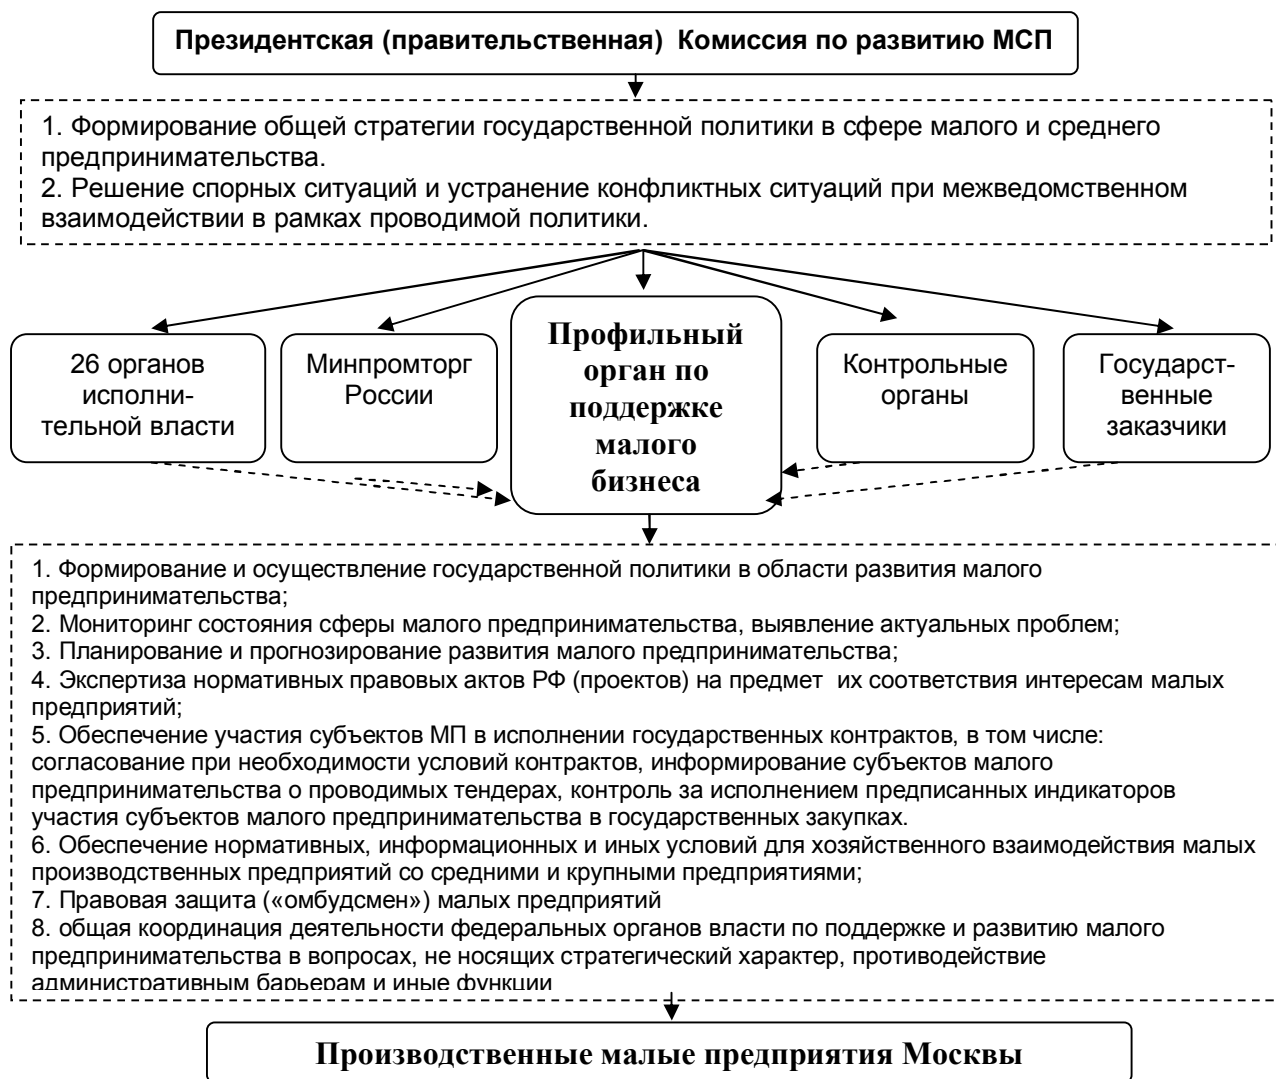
Президентская (правительственная) Комиссия по развитию МСП

1. Формирование общей стратегии государственной политики в сфере малого и среднего предпринимательства.
2. Решение спорных ситуаций и устранение конфликтных ситуаций при межведомственном взаимодействии в рамках проводимой политики.

26 органов исполнительной власти

Минпромторг России

Профильный орган по поддержке малого бизнеса

Контрольные органы

Государственные заказчики

1. Формирование и осуществление государственной политики в области развития малого предпринимательства;
2. Мониторинг состояния сферы малого предпринимательства, выявление актуальных проблем;
3. Планирование и прогнозирование развития малого предпринимательства;
4. Экспертиза нормативных правовых актов РФ (проектов) на предмет их соответствия интересам малых предприятий;
5. Обеспечение участия субъектов МП в исполнении государственных контрактов, в том числе: согласование при необходимости условий контрактов, информирование субъектов малого предпринимательства о проводимых тендерах, контроль за исполнением предписанных индикаторов участия субъектов малого предпринимательства в государственных закупках.
6. Обеспечение нормативных, информационных и иных условий для хозяйственного взаимодействия малых производственных предприятий со средними и крупными предприятиями;
7. Правовая защита («омбудсмен») малых предприятий
8. общая координация деятельности федеральных органов власти по поддержке и развитию малого предпринимательства в вопросах, не носящих стратегический характер, противодействие административным барьерам и иные функции

Производственные малые предприятия Москвы